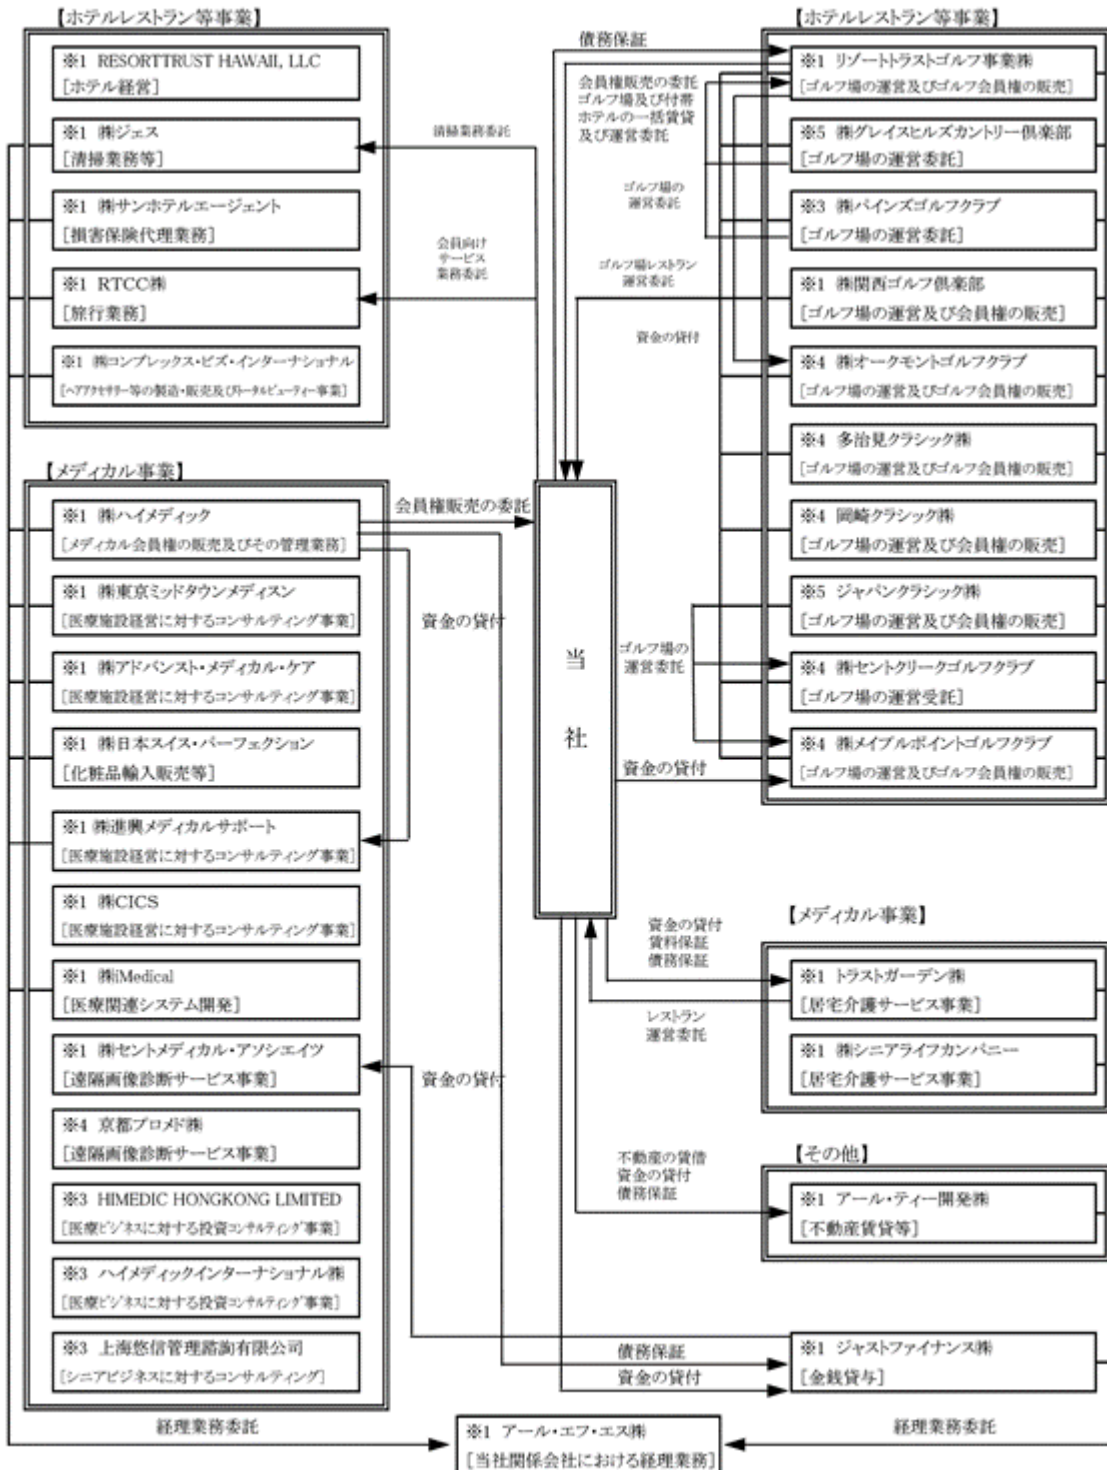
【ホテルレストラン等事業】

※1 RESORTTRUST HAWAII, LLC
[ホテル経営]

※1 ㈱ジェス
[清掃業務等]

※1 ㈱サンホテルエージェント
[損害保険代理業務]

※1 RTCC㈱
[旅行業務]

※1 ㈱コンプレックス・ビズ・インターナショナル
[ヘアアクセサリー等の製造・販売及びトータルビューティー事業]

【メディカル事業】

※1 ㈱ハイメディック
[メディカル会員権の販売及びその管理業務]

※1 ㈱東京ミッドタウンメディスン
[医療施設経営に対するコンサルティング事業]

※1 ㈱アドバンスト・メディカル・ケア
[医療施設経営に対するコンサルティング事業]

※1 ㈱日本スイス・パーフェクション
[化粧品輸入販売等]

※1 ㈱進興メディカルサポート
[医療施設経営に対するコンサルティング事業]

※1 ㈱CICS
[医療施設経営に対するコンサルティング事業]

※1 ㈱iMedical
[医療関連システム開発]

※1 ㈱セントメディカル・アソシエイツ
[遠隔画像診断サービス事業]

※4 京都プロメド㈱
[遠隔画像診断サービス事業]

※3 HIMEDIC HONGKONG LIMITED
[医療ビジネスに対する投資コンサルティング事業]

※3 ハイメディックインターナショナル㈱
[医療ビジネスに対する投資コンサルティング事業]

※3 上海悠信管理諮詢有限公司
[シニアビジネスに対するコンサルティング]

清掃業務委託

会員向けサービス業務委託

会員権販売の委託

資金の貸付

資金の貸付

経理業務委託

当社

債務保証

会員権販売の委託
ゴルフ場及び付帯ホテルの一括賃貸及び運営委託

ゴルフ場の運営委託

ゴルフ場レストラン運営委託

資金の貸付

ゴルフ場の運営委託

資金の貸付

【ホテルレストラン等事業】

※1 リゾートトラストゴルフ事業㈱
[ゴルフ場の運営及びゴルフ会員権の販売]

※5 ㈱グレイスヒルズカントリー倶楽部
[ゴルフ場の運営委託]

※3 ㈱パインズゴルフクラブ
[ゴルフ場の運営委託]

※1 ㈱関西ゴルフ倶楽部
[ゴルフ場の運営及び会員権の販売]

※4 ㈱オークモントゴルフクラブ
[ゴルフ場の運営及びゴルフ会員権の販売]

※4 多治見クラシック㈱
[ゴルフ場の運営及びゴルフ会員権の販売]

※4 岡崎クラシック㈱
[ゴルフ場の運営及び会員権の販売]

※5 ジャパンクラシック㈱
[ゴルフ場の運営及び会員権の販売]

※4 ㈱セントクリークゴルフクラブ
[ゴルフ場の運営受託]

※4 ㈱メイプルポイントゴルフクラブ
[ゴルフ場の運営及びゴルフ会員権の販売]

【メディカル事業】

資金の貸付
賃料保証
債務保証

レストラン運営委託

※1 トラストガーデン㈱
[居宅介護サービス事業]

※1 ㈱シニアライフカンパニー
[居宅介護サービス事業]

【その他】

不動産の賃借
資金の貸付
債務保証

※1 アール・ティー開発㈱
[不動産賃貸等]

債務保証
資金の貸付

※1 ジャストファイナンス㈱
[金銭貸与]

※1 アール・エフ・エス㈱
[当社関係会社における経理業務]

経理業務委託